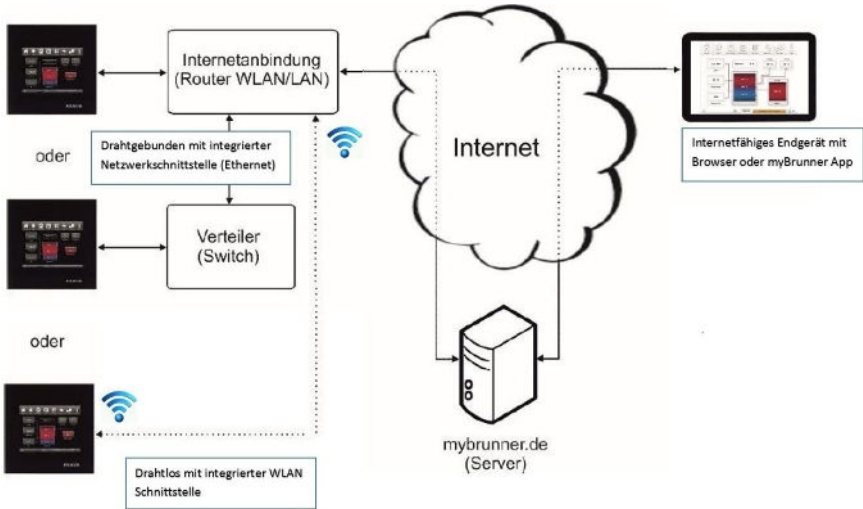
Internetanbindung
(Router WLAN/LAN)

Drahtgebunden mit integrierter Netzwerkschnittstelle (Ethernet)

oder

Verteiler
(Switch)

oder

Drahtlos mit integrierter WLAN Schnittstelle

Internet

Internetfähiges Endgerät mit Browser oder myBrunner App

mybrunner.de
(Server)